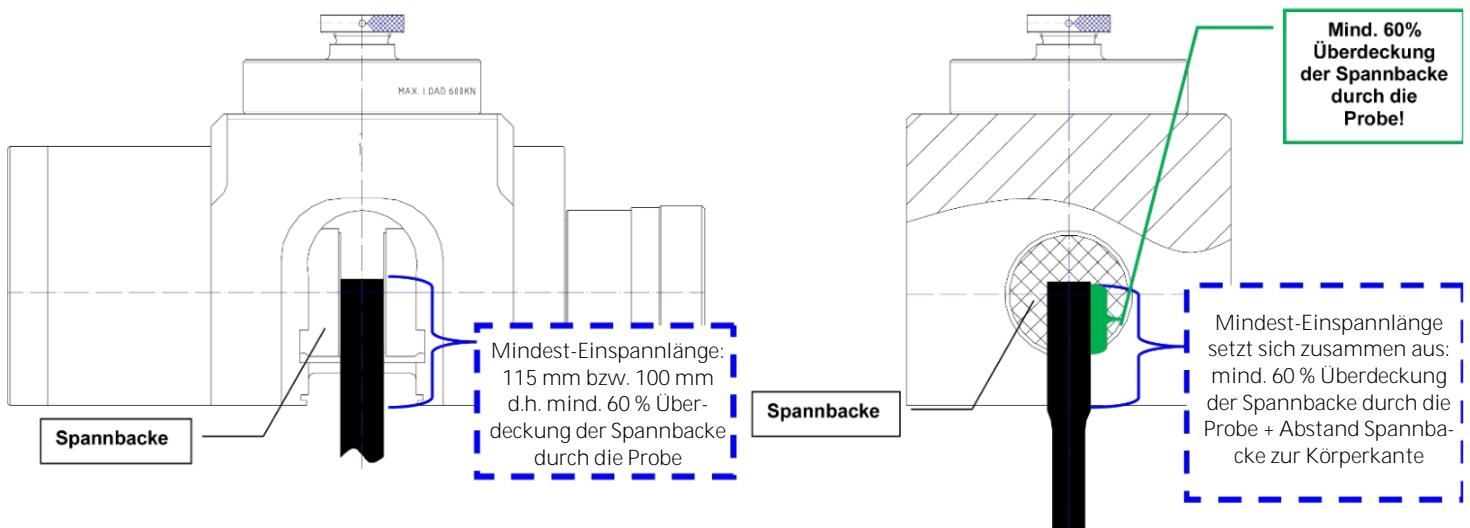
MAX. LOAD 600KN

Spannbacke

Mindest-Einspannlänge: 115 mm bzw. 100 mm d.h. mind. 60 % Überdeckung der Spannbacke durch die Probe

Mind. 60% Überdeckung der Spannbacke durch die Probe!

Spannbacke

Mindest-Einspannlänge setzt sich zusammen aus: mind. 60 % Überdeckung der Spannbacke durch die Probe + Abstand Spannbacke zur Körperkante